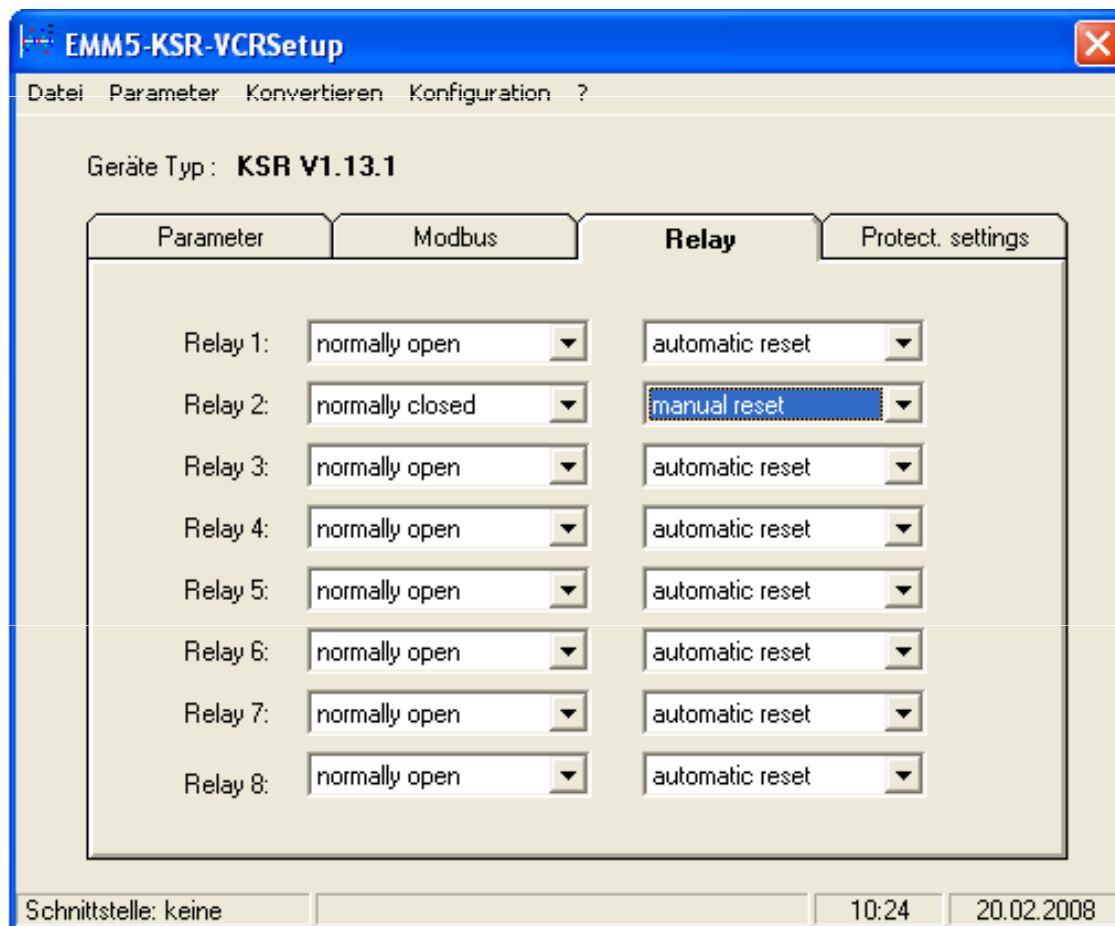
EMM5-KSR-VCRSetup

Datei Parameter Konvertieren Konfiguration ?

Geräte Typ : KSR V1.13.1

Parameter Modbus Relay Protect. settings

Relay 1: normally open automatic reset
Relay 2: normally closed manual reset
Relay 3: normally open automatic reset
Relay 4: normally open automatic reset
Relay 5: normally open automatic reset
Relay 6: normally open automatic reset
Relay 7: normally open automatic reset
Relay 8: normally open automatic reset

Schnittstelle: keine 10:24 20.02.2008